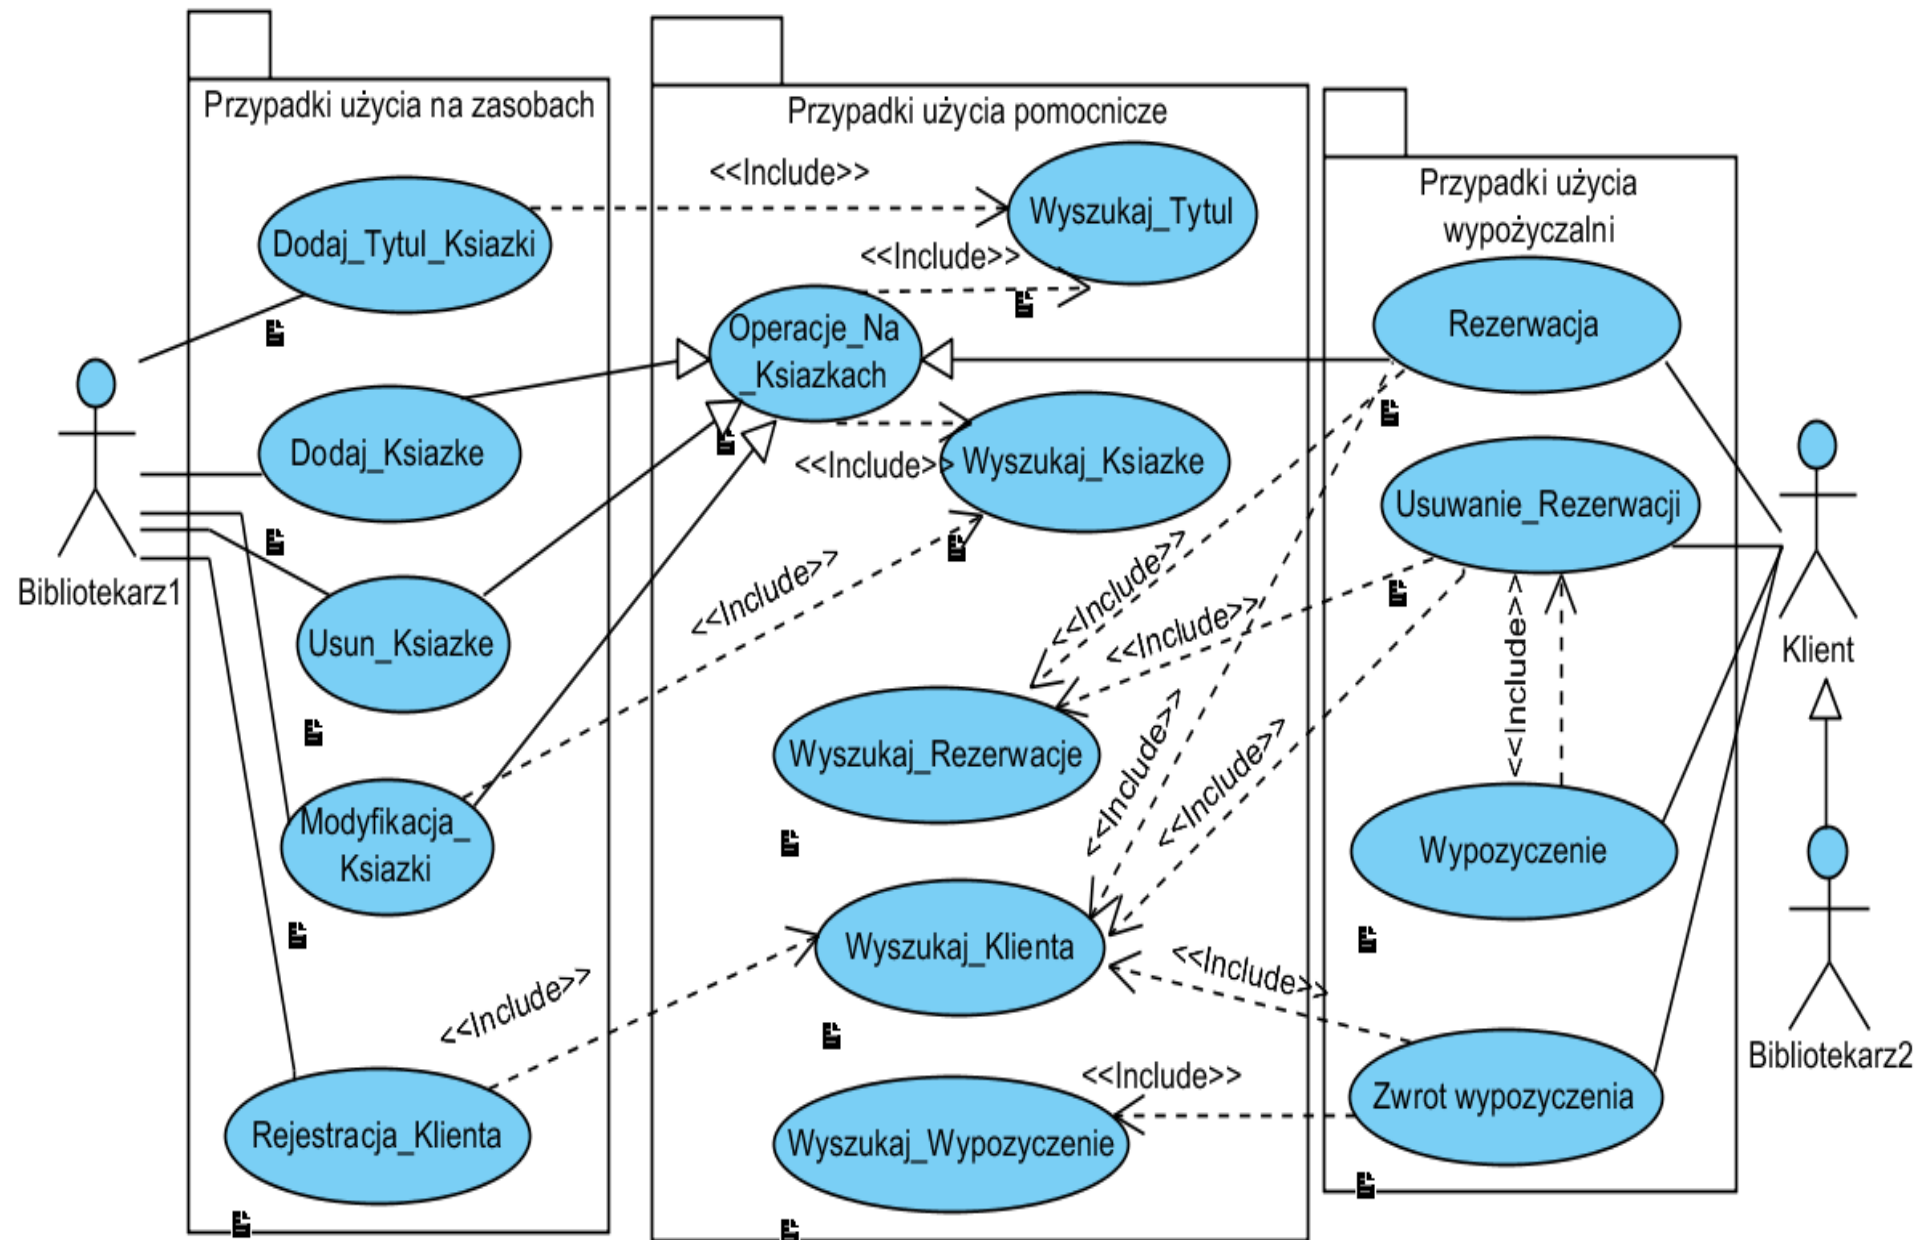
Przypadki użycia na zasobach

Przypadki użycia pomocnicze

Przypadki użycia wypożyczalni

<<Include>>

Dodaj_Tytul_Ksiazki

Wyszukaj_Tytul

<<Include>>

Operacje_Na_Ksiazkach

Rezerwacja

Dodaj_Ksiazke

<<Include>>

Wyszukaj_Ksiazke

Usuwanie_Rezerwacji

Bibliotekarz1

Usun_Ksiazke

<<Include>>

<<Include>>

<<Include>>

Klient

<<Include>>

Wyszukaj_Rezerwacje

<<Include>>

<<Include>>

Modyfikacja_Ksiazki

Wypozyczenie

Wyszukaj_Klienta

<<Include>>

<<Include>>

Bibliotekarz2

<<Include>>

Rejestracja_Klienta

Zwrot wypozyczenia

Wyszukaj_Wypozyczenie